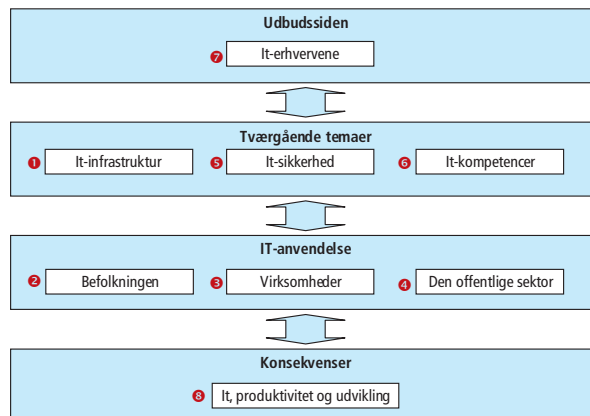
Udbudssiden

7 It-erhvervene

Tværgående temaer

1 It-infrastruktur

5 It-sikkerhed

6 It-kompetencer

IT-anvendelse

2 Befolkningen

3 Virksomheder

4 Den offentlige sektor

Konsekvenser

8 It, produktivitet og udvikling